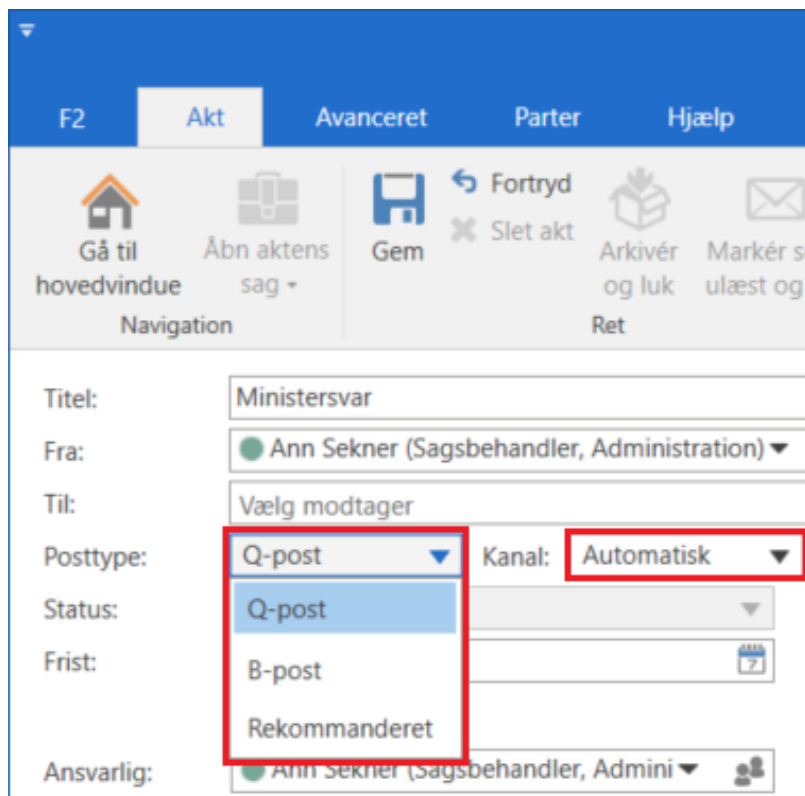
F2 Akt Avanceret Parter Hjælp

Gå til hovedvindue
Åbn aktens sag
Navigation

Gem
Fortryd
Slet akt
Arkivér og luk
Markér s ulæst og
Ret

Titel: Ministersvar
Fra: Ann Sekner (Sagsbehandler, Administration)
Til: Vælg modtager
Posttype: Q-post
Kanal: Automatisk
Status:
Frist:

Q-post
B-post
Rekommanderet

Ansvarlig: Ann Sekner (Sagsbehandler, Admini